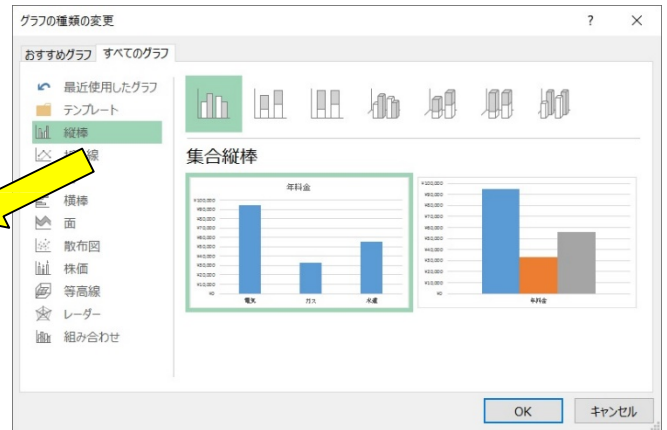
グラフの種類の変更

?

おすすめグラフ　すべてのグラフ

最近使用したグラフ
テンプレート
縦棒
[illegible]線
横棒
面
散布図
株価
等高線
レーダー
組み合わせ

集合縦棒

年料金

¥100,000
¥90,000
¥80,000
¥70,000
¥60,000
¥50,000
¥40,000
¥30,000
¥20,000
¥10,000
¥0

電気　ガス　水道

¥100,000
¥90,000
¥80,000
¥70,000
¥60,000
¥50,000
¥40,000
¥30,000
¥20,000
¥10,000
¥0

年料金

OK　キャンセル